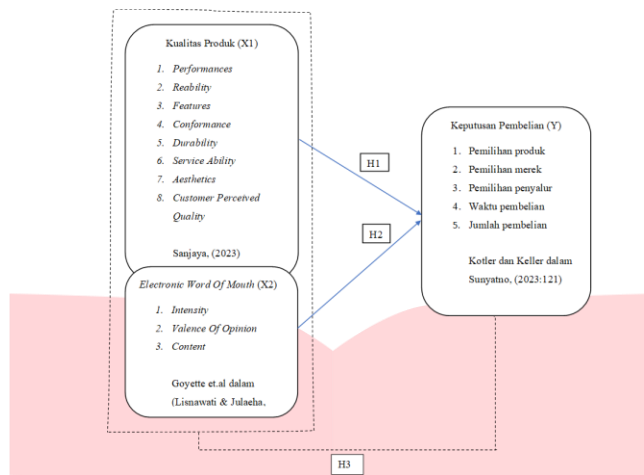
Kualitas Produk (X1)

1. Performances
2. Reability
3. Features
4. Conformance
5. Durability
6. Service Ability
7. Aesthetics
8. Customer Perceived Quality

Sanjaya, (2023)

Electronic Word Of Mouth (X2)

1. Intensity
2. Valence Of Opinion
3. Content

Goyette et.al dalam (Lisnawati & Julaeha,

H1

H2

Keputusan Pembelian (Y)

1. Pemilihan produk
2. Pemilihan merek
3. Pemilihan penyalur
4. Waktu pembelian
5. Jumlah pembelian

Kotler dan Keller dalam Sunyatmo, (2023:121)

H3